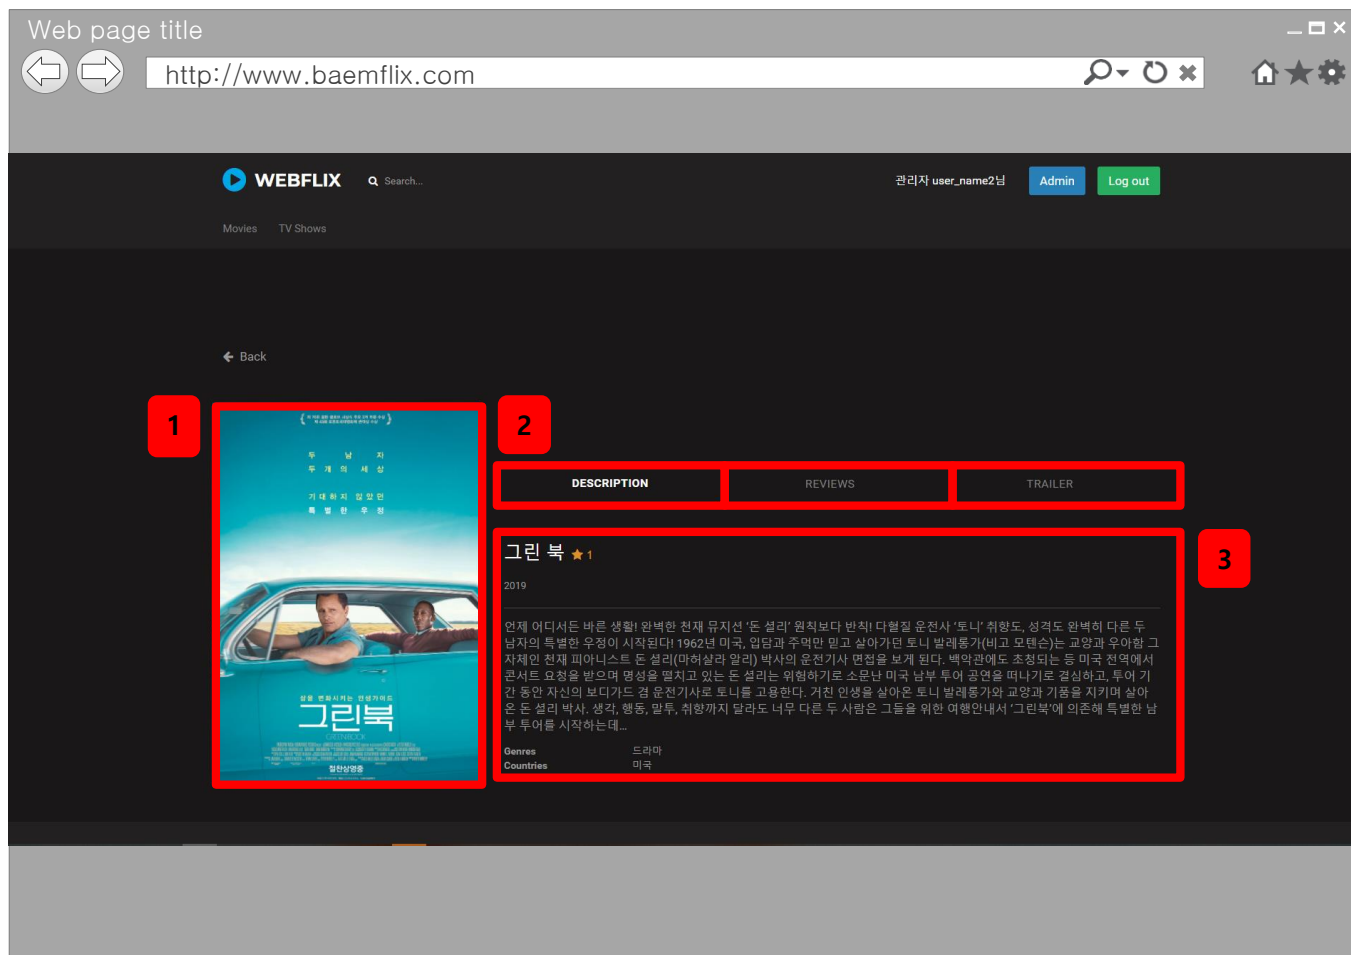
Web page title

http://www.baemflix.com

WEBFLIX Search...

관리자 user_name2님 Admin Log out

Movies TV Shows

Back

1

두 남 자
두 개 의 세 상
기대하지 않았던
특 별 한 우 정

그린북
GREENBOOK

2

DESCRIPTION REVIEWS TRAILER

3

그린 북 ★ 1

2019

언제 어디서든 바른 생활! 완벽한 천재 뮤지션 '돈 셜리' 원칙보다 반칙! 다혈질 운전사 '토니' 취향도, 성격도 완벽히 다른 두 남자의 특별한 우정이 시작된다! 1962년 미국, 입담과 주먹만 믿고 살아가던 토니 발레롱가(비고 모텐슨)는 교양과 우아함 그 자체인 천재 피아니스트 돈 셜리(마허샬라 알리) 박사의 운전기사 면접을 보게 된다. 백악관에도 초청되는 등 미국 전역에서 콘서트 요청을 받으며 명성을 떨치고 있는 돈 셜리는 위험하기로 소문난 미국 남부 투어 공연을 떠나기로 결심하고, 투어 기간 동안 자신의 보디가드 겸 운전기사로 토니를 고용한다. 거친 인생을 살아온 토니 발레롱가와 교양과 기품을 지키며 살아온 돈 셜리 박사. 생각, 행동, 말투, 취향까지 달라도 너무 다른 두 사람은 그들을 위한 여행안내서 '그린북'에 의존해 특별한 남부 투어를 시작하는데...

Genres 드라마
Countries 미국